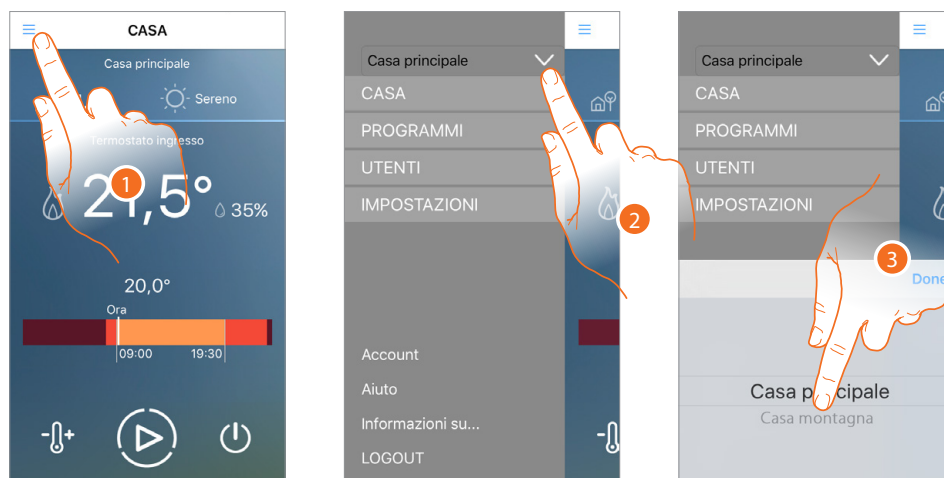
CASA

Casa principale

Sereno

Termostato ingresso

1

21,5°

35%

20,0°

Ora

09:00

19:30

Casa principale

CASA

PROGRAMMI

UTENTI

IMPOSTAZIONI

2

Account

Aiuto

Informazioni su...

LOGOUT

Casa principale

CASA

PROGRAMMI

UTENTI

IMPOSTAZIONI

3

Done

Casa principale

Casa montagna